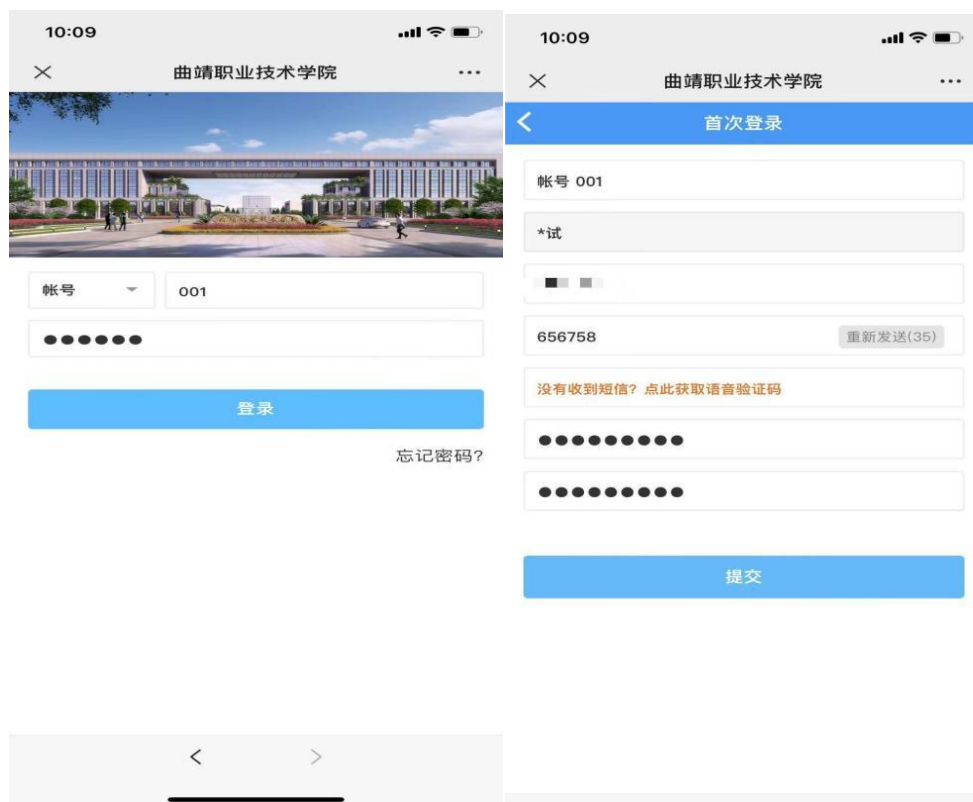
10:09

×
曲靖职业技术学院
···

帐号
001
●●●●●●

登录

忘记密码?

<
>

10:09

×
曲靖职业技术学院
···

<
首次登录

帐号 001

*试

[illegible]

656758
重新发送(35)

没有收到短信？点此获取语音验证码

●●●●●●●●●

●●●●●●●●●

提交